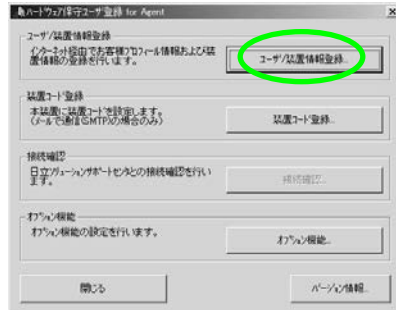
ハードウェア保守ユーザ登録 for Agent

ユーザ/装置情報登録
インターネット経由でお客様プロフィール情報および装置情報の登録を行います。
ユーザ/装置情報登録...

装置コード登録
本装置に装置コードを設定します。
(メールで通信(SMTP)の場合のみ)
装置コード登録...

接続確認
日立ソリューションサポートセンタとの接続確認を行います。
接続確認...

オプション機能
オプション機能の設定を行います。
オプション機能...

閉じる
バージョン情報...